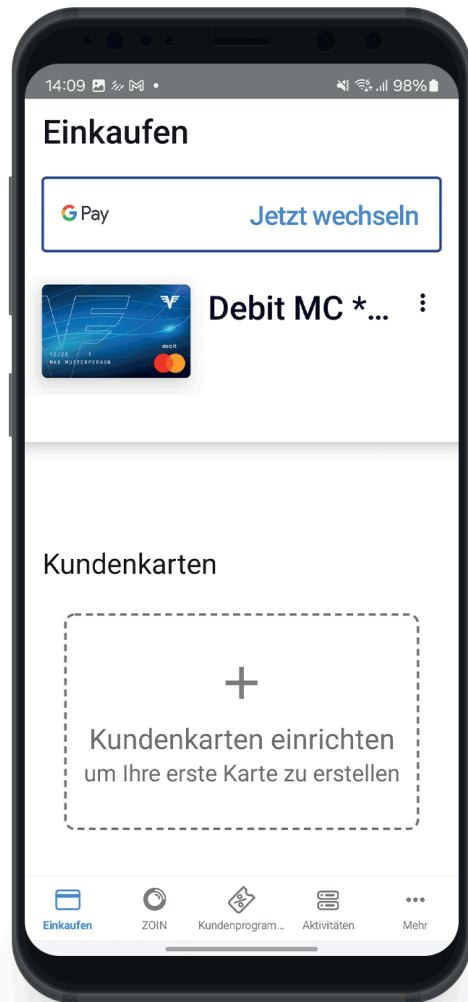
14:09 98%

Einkaufen

G Pay Jetzt wechseln

12/28 1
MAX MUSTERPERSON
debit

Debit MC *...

Kundenkarten

+
Kundenkarten einrichten
um Ihre erste Karte zu erstellen

Einkaufen ZOIN Kundenprogram... Aktivitäten Mehr